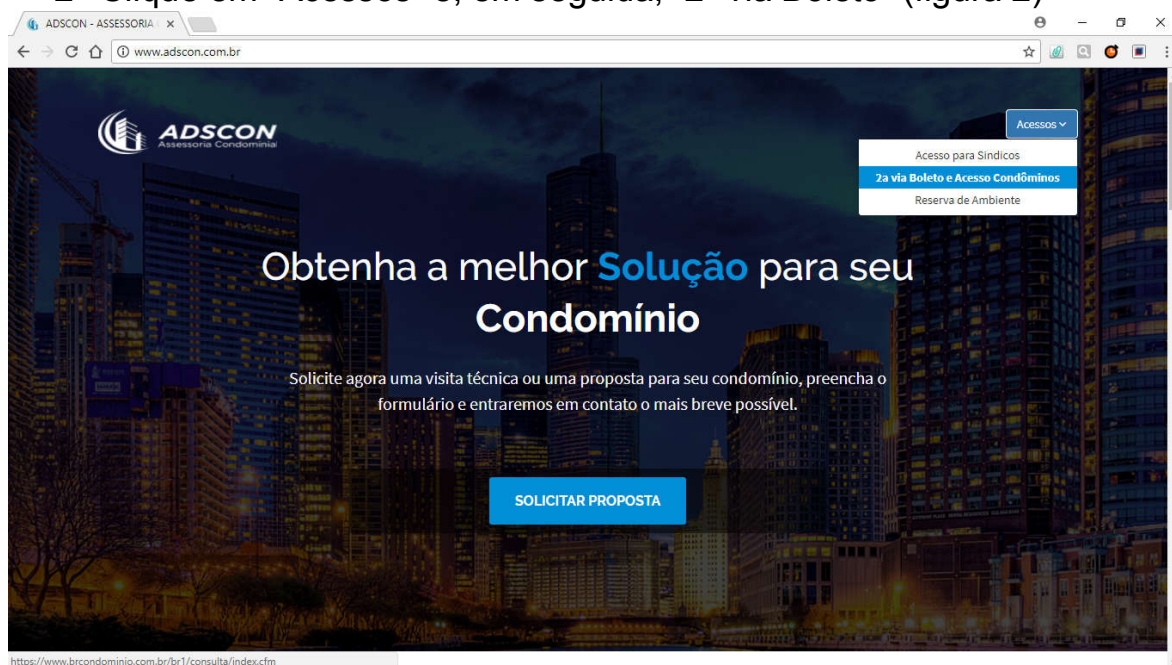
2 - Clique em "Acessos" e, em seguida, "2ª via Boleto" (figura 2)

ADSCON - ASSESSORIA

www.adscon.com.br

ADSCON
Assessoria Condominial

Acessos

Acesso para Síndicos
2a via Boleto e Acesso Condôminos
Reserva de Ambiente

Obtenha a melhor Solução para seu Condomínio

Solicite agora uma visita técnica ou uma proposta para seu condomínio, preencha o formulário e entraremos em contato o mais breve possível.

SOLICITAR PROPOSTA

https://www.brcondominio.com.br/br1/consulta/index.cfm